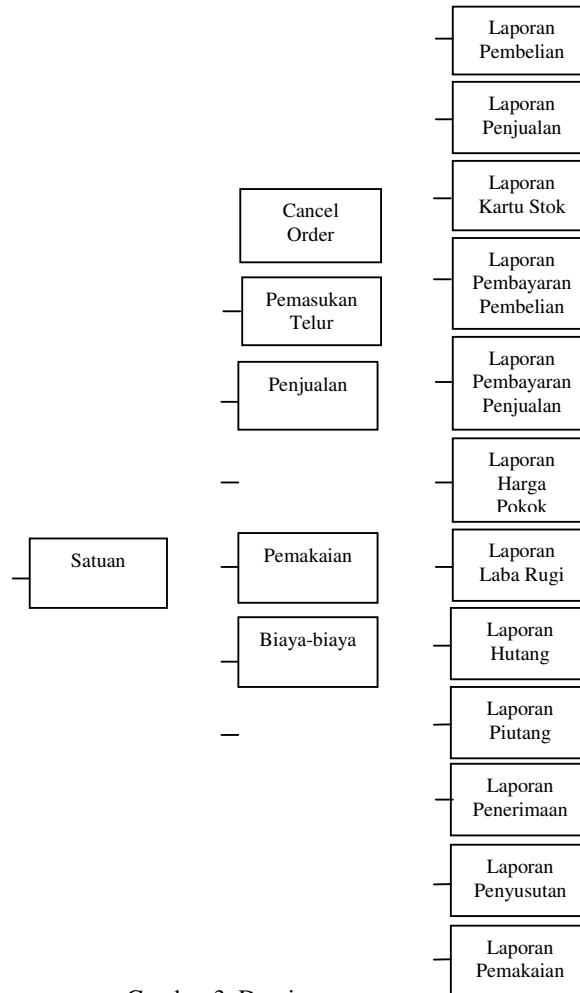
Laporan Pembelian

Laporan Penjualan

Laporan Kartu Stok

Laporan Pembayaran Pembelian

Laporan Pembayaran Penjualan

Laporan Harga Pokok

Laporan Laba Rugi

Laporan Hutang

Laporan Piutang

Laporan Penerimaan

Laporan Penyusutan

Laporan Pemakaian

Cancel Order

Pemasukan Telur

Penjualan

Pemakaian

Biaya-biaya

Satuan

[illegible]